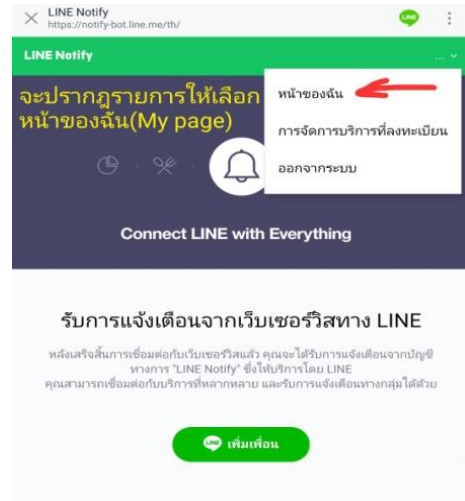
LINE Notify
https://notify-bot.line.me/th/

LINE

LINE Notify

จะปรากฏรายการให้เลือก หน้าของฉัน(My page)

หน้าของฉัน

การจัดการบริการที่ลงทะเบียน

ออกจากระบบ

Connect LINE with Everything

รับการแจ้งเตือนจากเว็บเซอร์วิสทาง LINE

หลังเสร็จสิ้นการเชื่อมต่อกับเว็บเซอร์วิสแล้ว คุณจะได้รับการแจ้งเตือนจากบัญชีทางการ "LINE Notify" ซึ่งให้บริการโดย LINE คุณสามารถเชื่อมต่อกับบริการที่หลากหลาย และรับการแจ้งเตือนทางกลุ่มได้ด้วย

เพิ่มเพื่อน